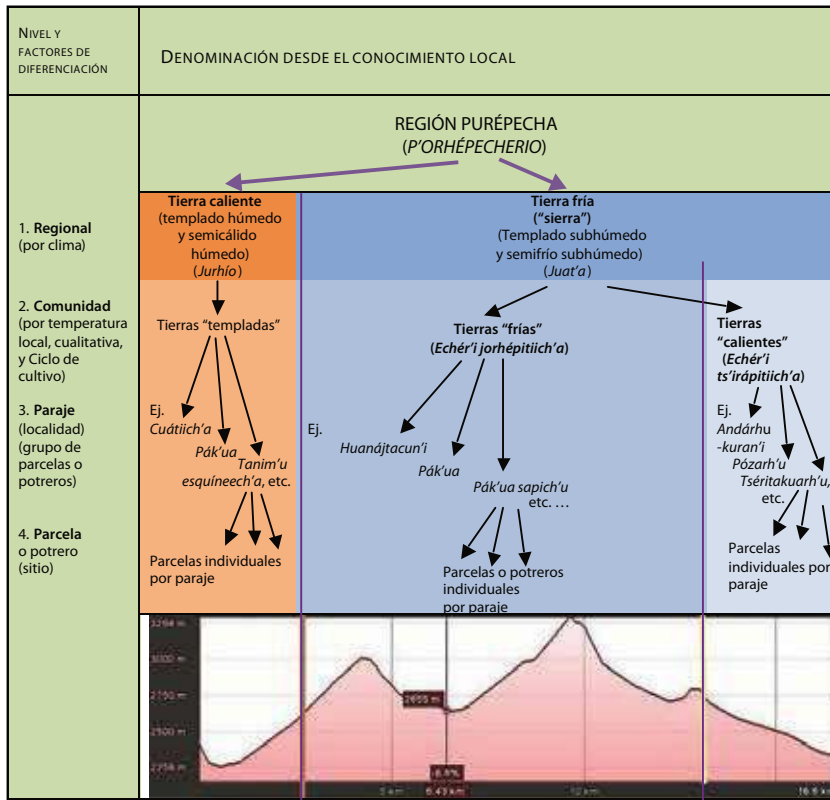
Nivel y factores de diferenciación

Denominación desde el conocimiento local

REGIÓN PURÉPECHA
(P'ORHÉPECHERIO)

1. Regional (por clima)

2. Comunidad (por temperatura local, cualitativa, y Ciclo de cultivo)

3. Paraje (localidad) (grupo de parcelas o potreros)

4. Parcela o potrero (sitio)

Tierra caliente (templado húmedo y semicálido húmedo) (Jurhío)

Tierras "templadas"

Ej. Cuátiich'a Pák'ua Tanim'u esquíneech'a, etc.

Parcelas individuales por paraje

Tierra fría ("sierra") (Templado subhúmedo y semifrío subhúmedo) (Juat'a)

Tierras "frías" (Echér'i jorhépitiich'a)

Ej. Huanájtacun'i Pák'ua Pák'ua sapich'u etc. …

Parcelas o potreros individuales por paraje

Tierras "calientes" (Echér'i ts'irápitiich'a)

Ej. Andárhu-kuran'i Pózarh'u Tséritakuarh'u, etc.

Parcelas individuales por paraje

3250 m
3000 m
2750 m
2500 m
2250 m
2655 m
6.9%
5 km
6.43 km
12 km
16.5 k